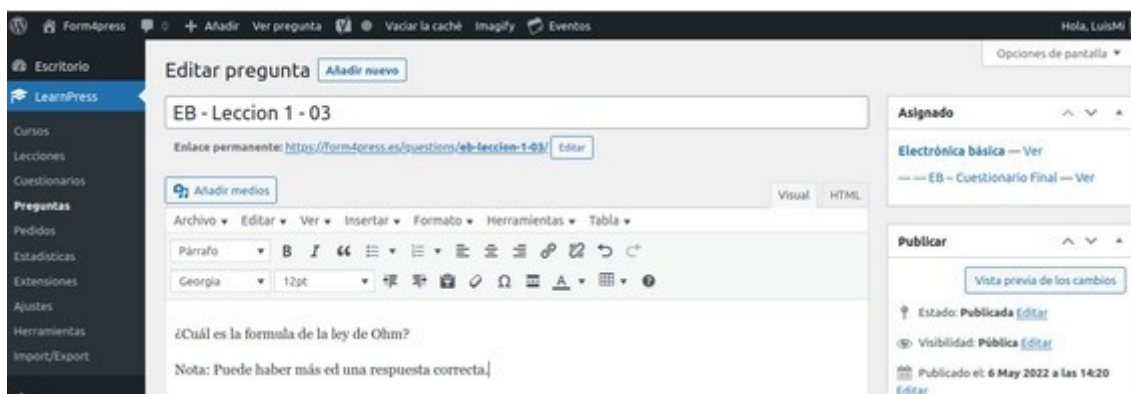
Form4press 0 + Añadir Ver pregunta Vaciar la caché Imagify Eventos Hola, LuisMi

Opciones de pantalla ▾

Escritorio

LearnPress

Cursos
Lecciones
Cuestionarios
Preguntas
Pedidos
Estadísticas
Extensiones
Ajustes
Herramientas
Import/Export

Editar pregunta Añadir nuevo

EB - Leccion 1 - 03

Enlace permanente: https://form4press.es/questions/eb-leccion-1-03/ Editar

Añadir medios

Visual HTML

Archivo ▾ Editar ▾ Ver ▾ Insertar ▾ Formato ▾ Herramientas ▾ Tabla ▾

Párrafo B I

Georgia 12pt

¿Cuál es la formula de la ley de Ohm?

Nota: Puede haber más ed una respuesta correcta.

Asignado

Electrónica básica — Ver

— — EB – Cuestionario Final — Ver

Publicar

Vista previa de los cambios

Estado: Publicada Editar

Visibilidad: Pública Editar

Publicado el: 6 May 2022 a las 14:20 Editar